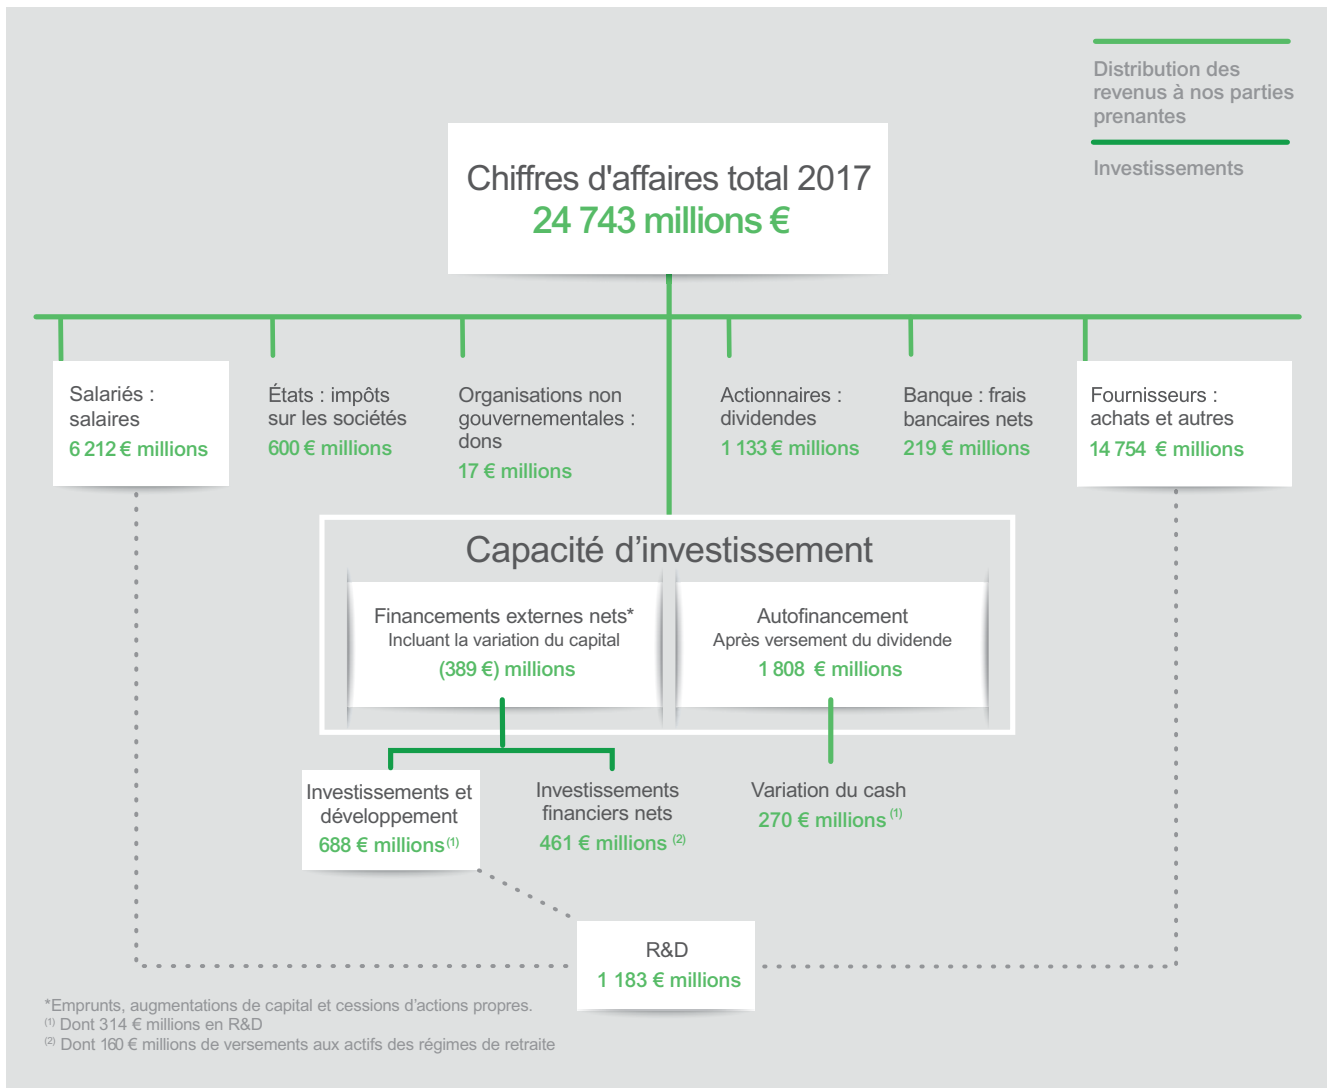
Distribution des revenus à nos parties prenantes

Investissements

Chiffres d'affaires total 2017
24 743 millions €

Salariés : salaires
6 212 € millions

États : impôts sur les sociétés
600 € millions

Organisations non gouvernementales : dons
17 € millions

Actionnaires : dividendes
1 133 € millions

Banque : frais bancaires nets
219 € millions

Fournisseurs : achats et autres
14 754 € millions

Capacité d'investissement

Financements externes nets*
Incluant la variation du capital
(389 €) millions

Autofinancement
Après versement du dividende
1 808 € millions

Investissements et développement
688 € millions$^{(1)}$

Investissements financiers nets
461 € millions $^{(2)}$

Variation du cash
270 € millions$^{(1)}$

R&D
1 183 € millions

*Emprunts, augmentations de capital et cessions d'actions propres.
$^{(1)}$ Dont 314 € millions en R&D
$^{(2)}$ Dont 160 € millions de versements aux actifs des régimes de retraite